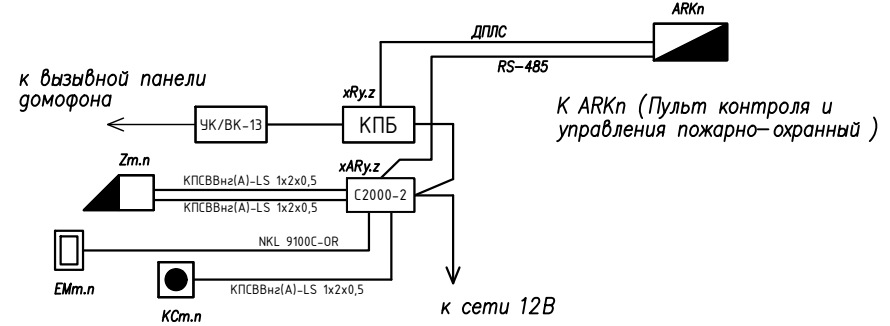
ARKn

ДПЛС

RS-485

к вызывной панели домофона

xRy.z

К ARKn (Пульт контроля и управления пожарно-охранный )

УК/ВК-13

КПБ

Zm.n

xARy.z

КПСВВнг(А)-LS 1х2х0,5

С2000-2

КПСВВнг(А)-LS 1х2х0,5

NKL 9100C-OR

EMm.n

КПСВВнг(А)-LS 1х2х0,5

KCm.n

к сети 12В